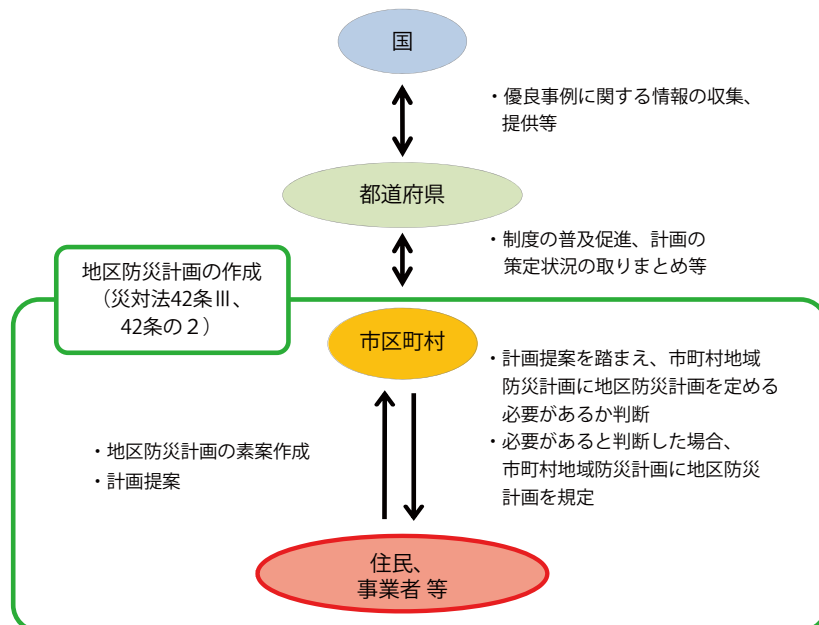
国

・優良事例に関する情報の収集、提供等

都道府県

・制度の普及促進、計画の策定状況の取りまとめ等

地区防災計画の作成
（災対法42条Ⅲ、42条の２）

市区町村

・計画提案を踏まえ、市町村地域防災計画に地区防災計画を定める必要があるか判断
・必要があると判断した場合、市町村地域防災計画に地区防災計画を規定

・地区防災計画の素案作成
・計画提案

住民、
事業者 等